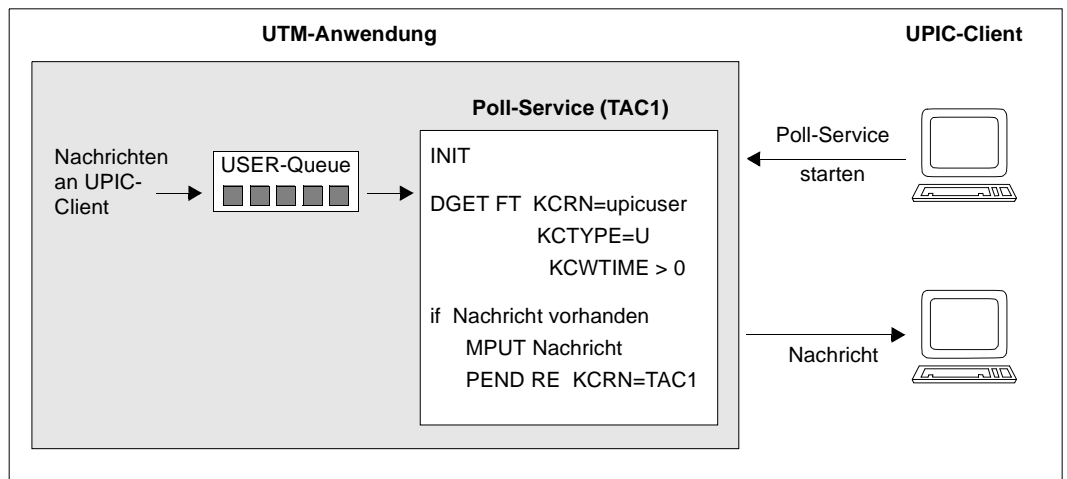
UTM-Anwendung

UPIC-Client

Poll-Service (TAC1)

Nachrichten an UPIC-Client

USER-Queue

INIT

DGET FT KCRN=upicuser
KCTYPE=U
KCWTIME > 0

if Nachricht vorhanden
MPUT Nachricht
PEND RE KCRN=TAC1

Poll-Service starten

Nachricht